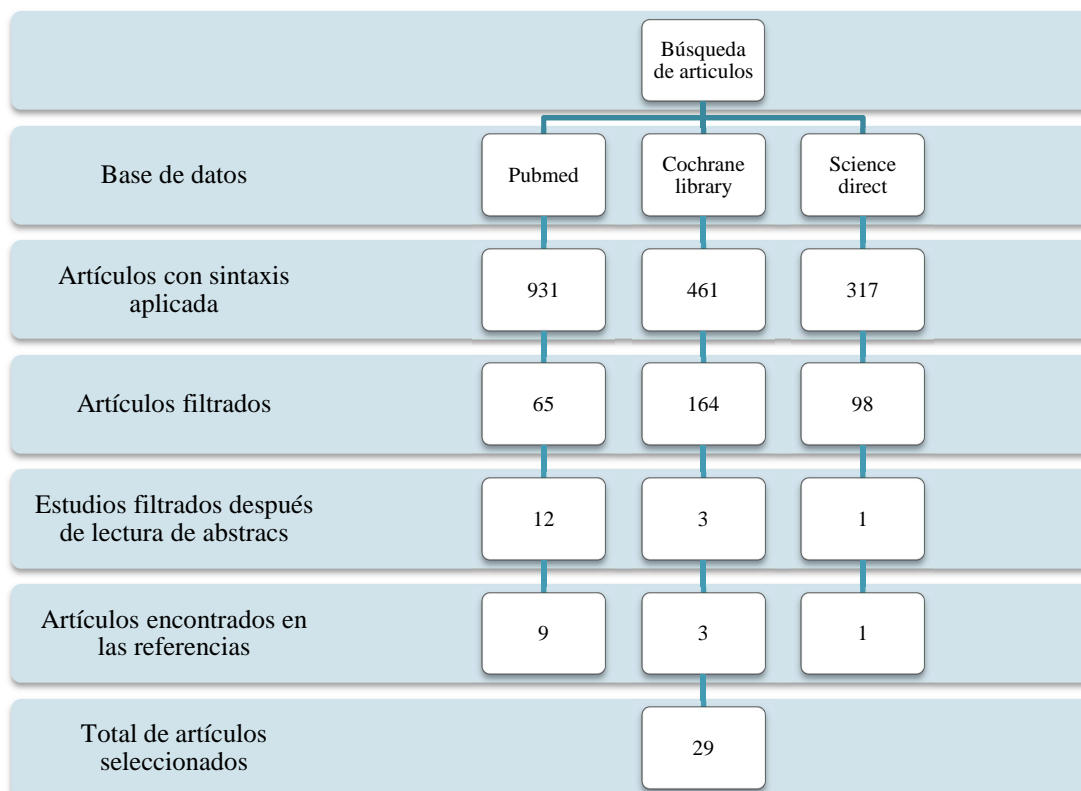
Búsqueda de articulos

Base de datos

Pubmed

Cochrane library

Science direct

Artículos con sintaxis aplicada

931

461

317

Artículos filtrados

65

164

98

Estudios filtrados después de lectura de abstracs

12

3

1

Artículos encontrados en las referencias

9

3

1

Total de artículos seleccionados

29